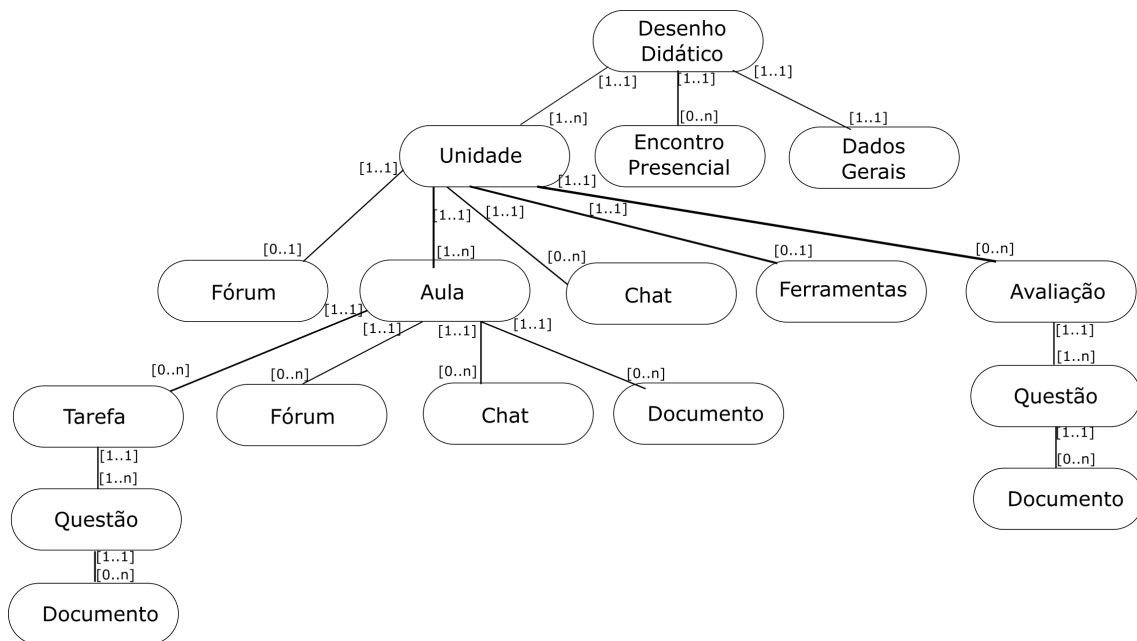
Desenho Didático

[1..1]
[1..1]
[1..1]
[1..n]
[0..n]
[1..1]

Unidade

Encontro Presencial

Dados Gerais

[1..1]
[1..1]
[1..1]
[1..1]
[1..1]
[0..1]
[1..n]
[0..n]
[0..1]
[0..n]

Fórum

Aula

Chat

Ferramentas

Avaliação

[1..1]
[1..1]
[1..1]
[1..1]
[0..n]
[0..n]
[0..n]
[0..n]

[1..1]
[1..n]

Tarefa

Fórum

Chat

Documento

Questão

[1..1]
[1..n]

[1..1]
[0..n]

Questão

Documento

[1..1]
[0..n]

Documento